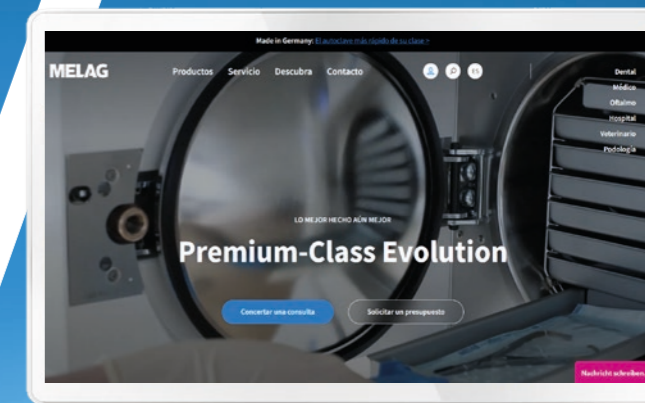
Made in Germany: El autoclave más rápido de su clase ›

MELAG

Productos Servicio Descubra Contacto

ES

Dental
Médica
Oftalmo
Hospital
Veterinario
Podología

LO MEJOR HECHO AÚN MEJOR

Premium-Class Evolution

Concertar una consulta

Solicitar un presupuesto

Nachricht schreiben